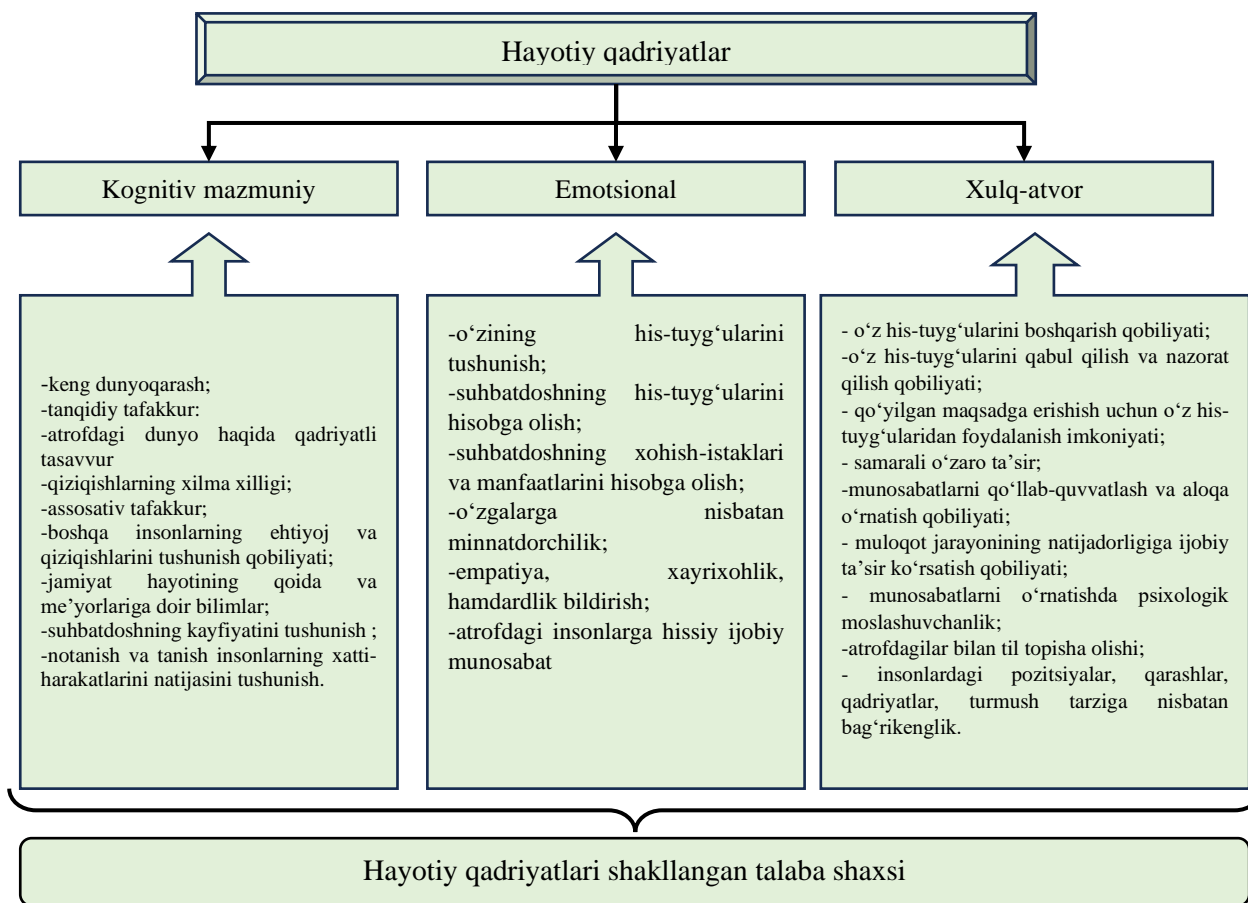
Hayotiy qadriyatlar

Kognitiv mazmuniy

Emotsional

Xulq-atvor

-keng dunyoqarash;
-tanqidiy tafakkur:
-atrofdagi dunyo haqida qadriyatli tasavvur
-qiziqishlarning xilma xilligi;
-assosativ tafakkur;
-boshqa insonlarning ehtiyoj va qiziqishlarini tushunish qobiliyati;
-jamiyat hayotining qoida va me’yorlariga doir bilimlar;
-suhbatdoshning kayfiyatini tushunish ;
-notanish va tanish insonlarning xatti-harakatlarini natijasini tushunish.

-o‘zining his-tuyg‘ularini tushunish;
-suhbatdoshning his-tuyg‘ularini hisobga olish;
-suhbatdoshning xohish-istaklari va manfaatlarini hisobga olish;
-o‘zgalarga nisbatan minnatdorchilik;
-empatiya, xayrixohlik, hamdardlik bildirish;
-atrofdagi insonlarga hissiy ijobiy munosabat

- o‘z his-tuyg‘ularini boshqarish qobiliyati;
-o‘z his-tuyg‘ularini qabul qilish va nazorat qilish qobiliyati;
- qo‘yilgan maqsadga erishish uchun o‘z his-tuyg‘ularidan foydalanish imkoniyati;
- samarali o‘zaro ta’sir;
-munosabatlarni qo‘llab-quvvatlash va aloqa o‘rnatish qobiliyati;
- muloqot jarayonining natijadorligiga ijobiy ta’sir ko‘rsatish qobiliyati;
- munosabatlarni o‘rnatishda psixologik moslashuvchanlik;
-atrofdagilar bilan til topisha olishi;
- insonlardagi pozitsiyalar, qarashlar, qadriyatlar, turmush tarziga nisbatan bag‘rikenglik.

Hayotiy qadriyatlari shakllangan talaba shaxsi